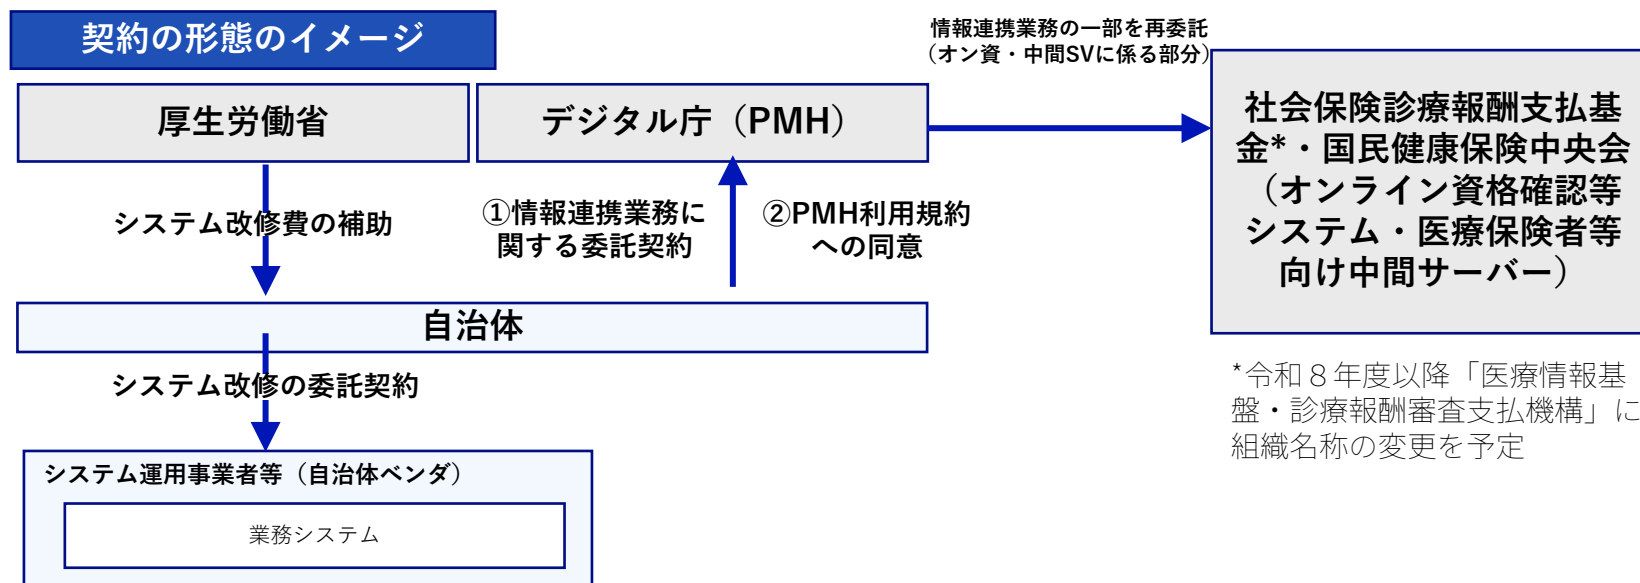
契約の形態のイメージ

情報連携業務の一部を再委託
（オン資・中間SVに係る部分）

厚生労働省

デジタル庁（PMH）

社会保険診療報酬支払基金*・国民健康保険中央会（オンライン資格確認等システム・医療保険者等向け中間サーバー）

システム改修費の補助

①情報連携業務に関する委託契約

②PMH利用規約への同意

*令和８年度以降「医療情報基盤・診療報酬審査支払機構」に組織名称の変更を予定

自治体

システム改修の委託契約

システム運用事業者等（自治体ベンダ）

業務システム